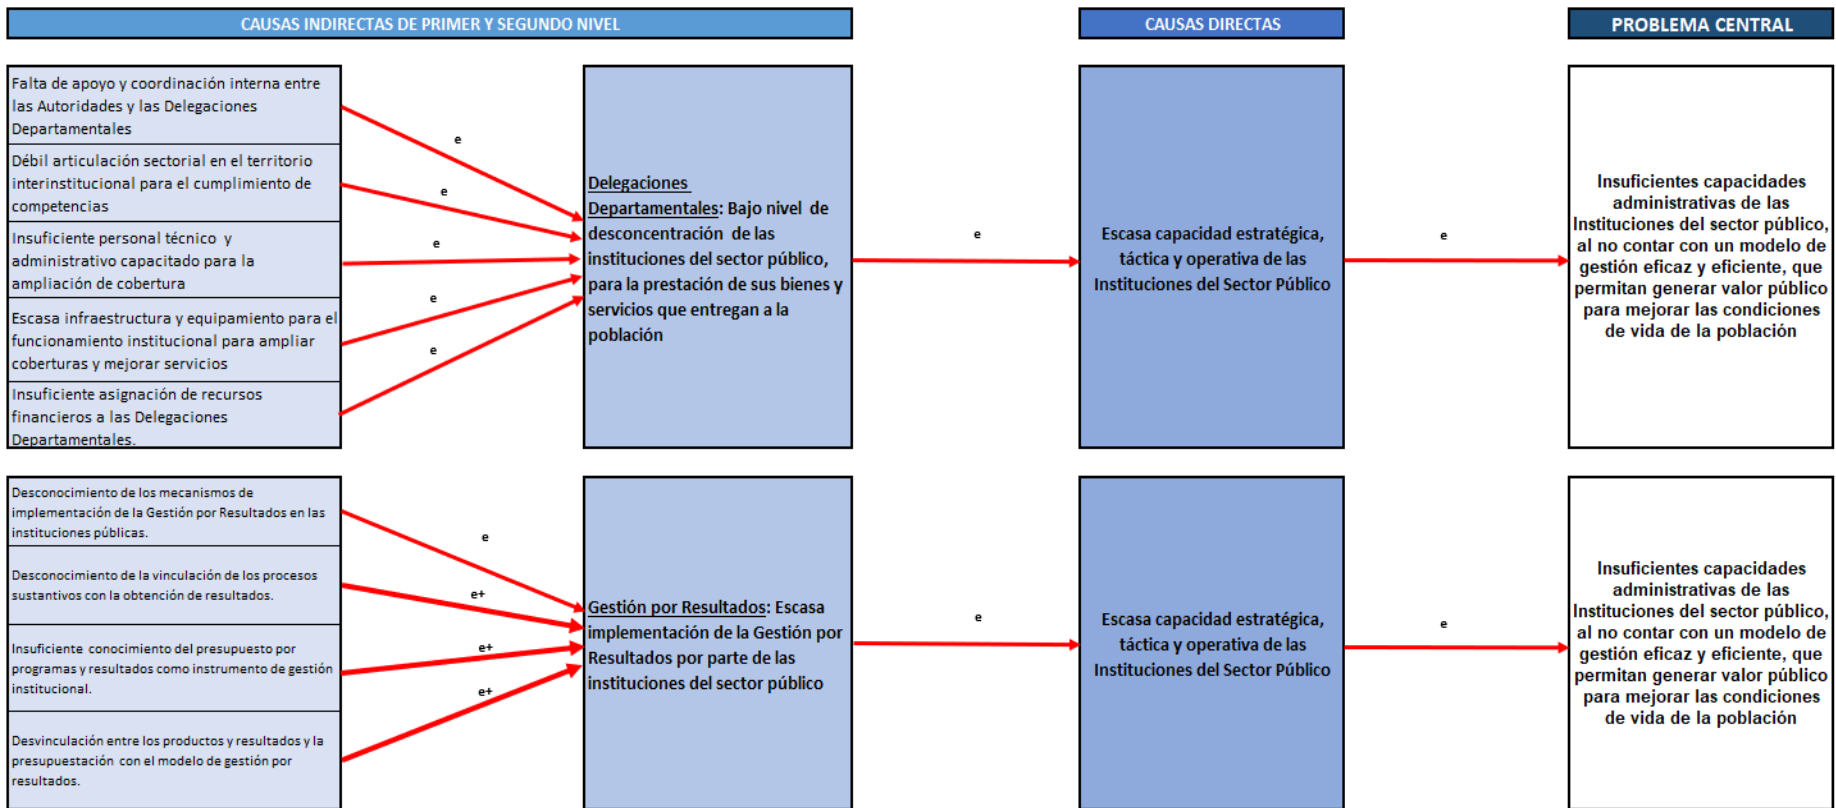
CAUSAS INDIRECTAS DE PRIMER Y SEGUNDO NIVEL

CAUSAS DIRECTAS

PROBLEMA CENTRAL

Falta de apoyo y coordinación interna entre las Autoridades y las Delegaciones Departamentales

Débil articulación sectorial en el territorio interinstitucional para el cumplimiento de competencias

Insuficiente personal técnico y administrativo capacitado para la ampliación de cobertura

Escasa infraestructura y equipamiento para el funcionamiento institucional para ampliar coberturas y mejorar servicios

Insuficiente asignación de recursos financieros a las Delegaciones Departamentales.

e

e

e

e

e

Delegaciones Departamentales: Bajo nivel de desconcentración de las instituciones del sector público, para la prestación de sus bienes y servicios que entregan a la población

e

Escasa capacidad estratégica, táctica y operativa de las Instituciones del Sector Público

e

Insuficientes capacidades administrativas de las Instituciones del sector público, al no contar con un modelo de gestión eficaz y eficiente, que permitan generar valor público para mejorar las condiciones de vida de la población

Desconocimiento de los mecanismos de implementación de la Gestión por Resultados en las instituciones públicas.

Desconocimiento de la vinculación de los procesos sustantivos con la obtención de resultados.

Insuficiente conocimiento del presupuesto por programas y resultados como instrumento de gestión institucional.

Desvinculación entre los productos y resultados y la presupuestación con el modelo de gestión por resultados.

e

e+

e+

e+

Gestión por Resultados: Escasa implementación de la Gestión por Resultados por parte de las instituciones del sector público

e

Escasa capacidad estratégica, táctica y operativa de las Instituciones del Sector Público

e

Insuficientes capacidades administrativas de las Instituciones del sector público, al no contar con un modelo de gestión eficaz y eficiente, que permitan generar valor público para mejorar las condiciones de vida de la población